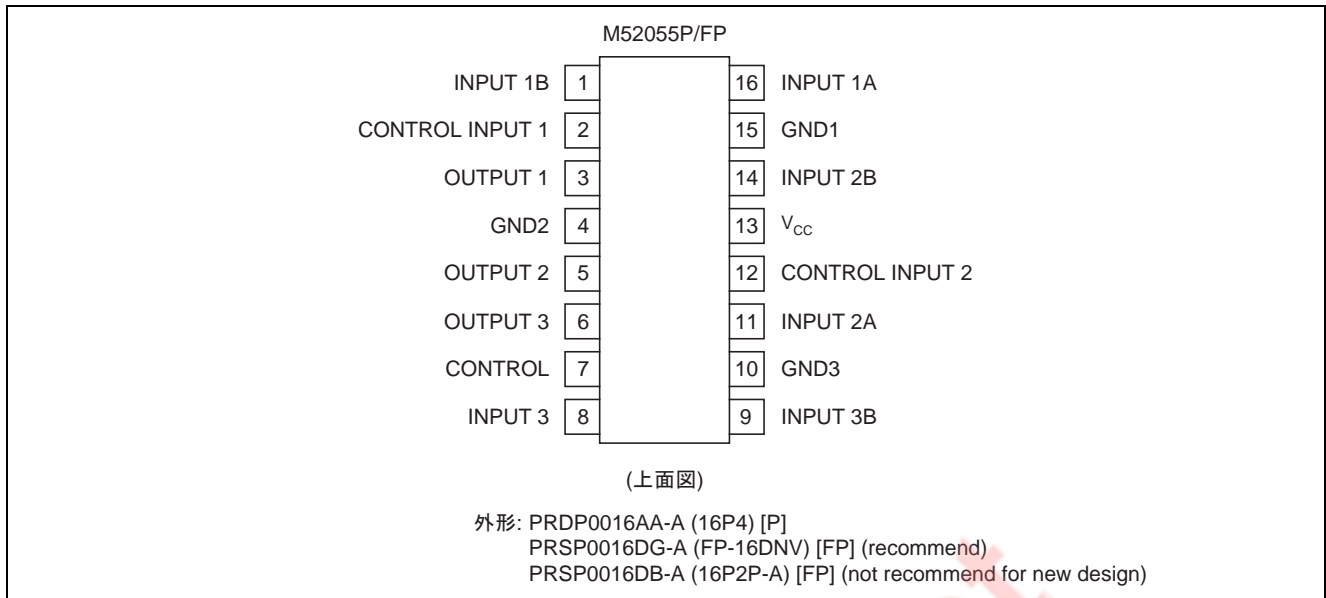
M52055P/FP

INPUT 1B 1
CONTROL INPUT 1 2
OUTPUT 1 3
GND2 4
OUTPUT 2 5
OUTPUT 3 6
CONTROL 7
INPUT 3 8

16 INPUT 1A
15 GND1
14 INPUT 2B
13 $V_{CC}$
12 CONTROL INPUT 2
11 INPUT 2A
10 GND3
9 INPUT 3B

(上面図)

外形: PRDP0016AA-A (16P4) [P]
PRSP0016DG-A (FP-16DNV) [FP] (recommend)
PRSP0016DB-A (16P2P-A) [FP] (not recommend for new design)